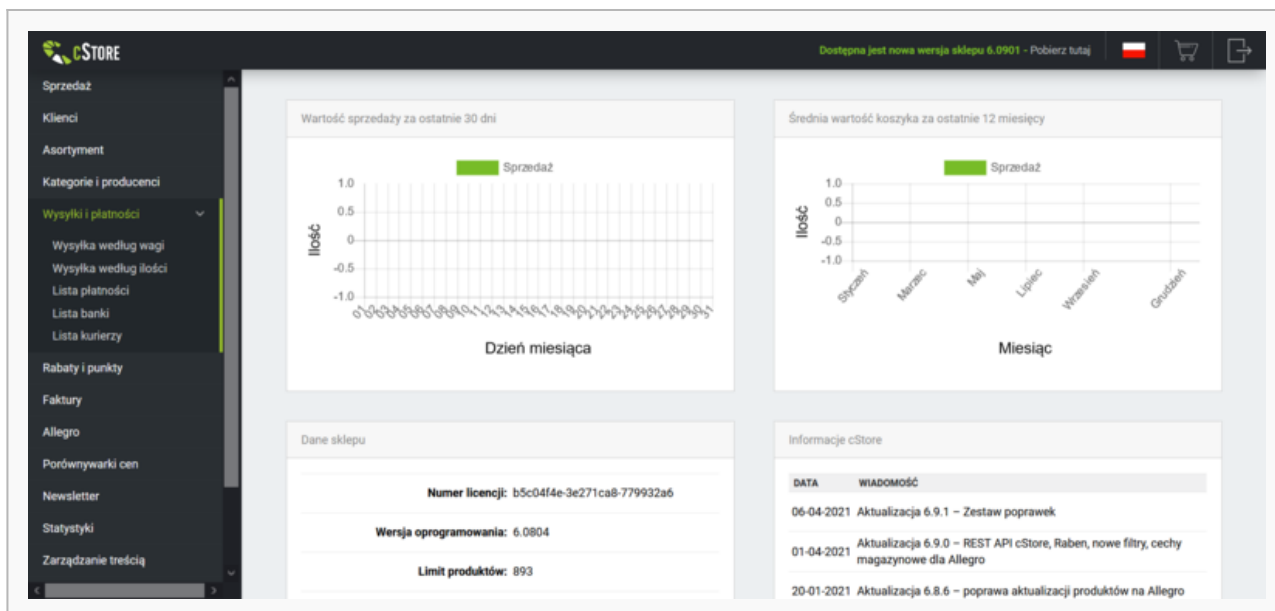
cSTORE

Dostępna jest nowa wersja sklepu 6.0901 - Pobierz tutaj

Sprzedaż
Klienci
Asortyment
Kategorie i producenci
Wysyłki i płatności
Wysyłka według wagi
Wysyłka według ilości
Lista płatności
Lista banki
Lista kurierzy
Rabaty i punkty
Faktury
Allegro
Porównywarki cen
Newsletter
Statystyki
Zarządzanie treścią

Wartość sprzedaży za ostatnie 30 dni

Sprzedaż

Ilość

1.0
0.5
0
-0.5
-1.0

01 02 03 04 05 06 07 08 09 10 11 12 13 14 15 16 17 18 19 20 21 22 23 24 25 26 27 28 29 30 31

Dzień miesiąca

Średnia wartość koszyka za ostatnie 12 miesięcy

Sprzedaż

Ilość

1.0
0.5
0
-0.5
-1.0

Styczeń
Marzec
Maj
Lipiec
Wrzesień
Grudzień

Miesiąc

Dane sklepu

Numer licencji: b5c04f4e-3e271ca8-779932a6

Wersja oprogramowania: 6.0804

Limit produktów: 893

Informacje cStore

| DATA | WIADOMOŚĆ |
|---|---|
| 06-04-2021 | Aktualizacja 6.9.1 – Zestaw poprawek |
| 01-04-2021 | Aktualizacja 6.9.0 – REST API cStore, Raben, nowe filtry, cechy magazynowe dla Allegro |
| 20-01-2021 | Aktualizacja 6.8.6 – poprawa aktualizacji produktów na Allegro |